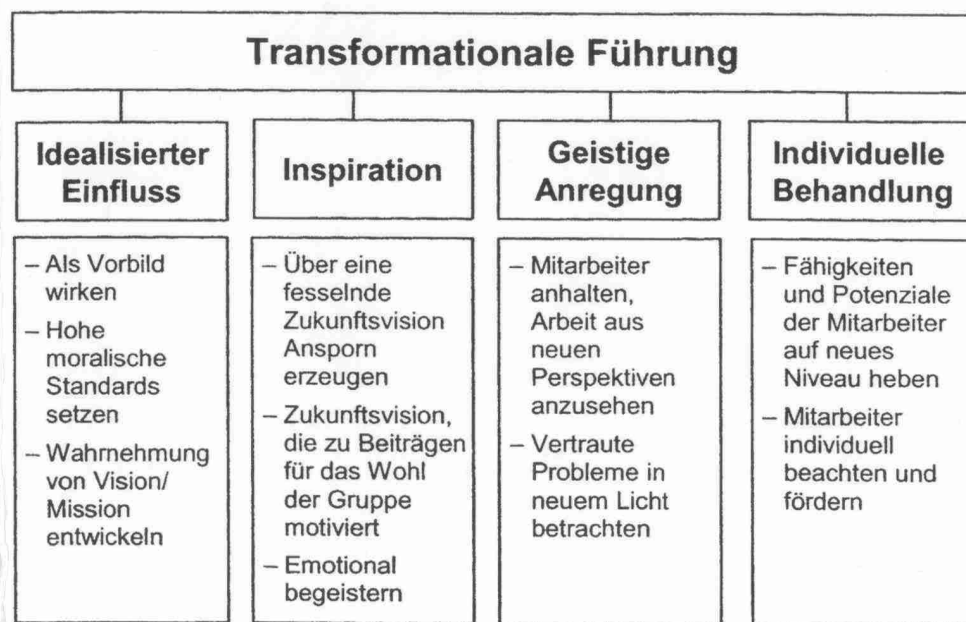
Transformationale Führung

Idealisierter Einfluss

– Als Vorbild wirken
– Hohe moralische Standards setzen
– Wahrnehmung von Vision/ Mission entwickeln

Inspiration

– Über eine fesselnde Zukunftsvision Ansporn erzeugen
– Zukunftsvision, die zu Beiträgen für das Wohl der Gruppe motiviert
– Emotional begeistern

Geistige Anregung

– Mitarbeiter anhalten, Arbeit aus neuen Perspektiven anzusehen
– Vertraute Probleme in neuem Licht betrachten

Individuelle Behandlung

– Fähigkeiten und Potenziale der Mitarbeiter auf neues Niveau heben
– Mitarbeiter individuell beachten und fördern